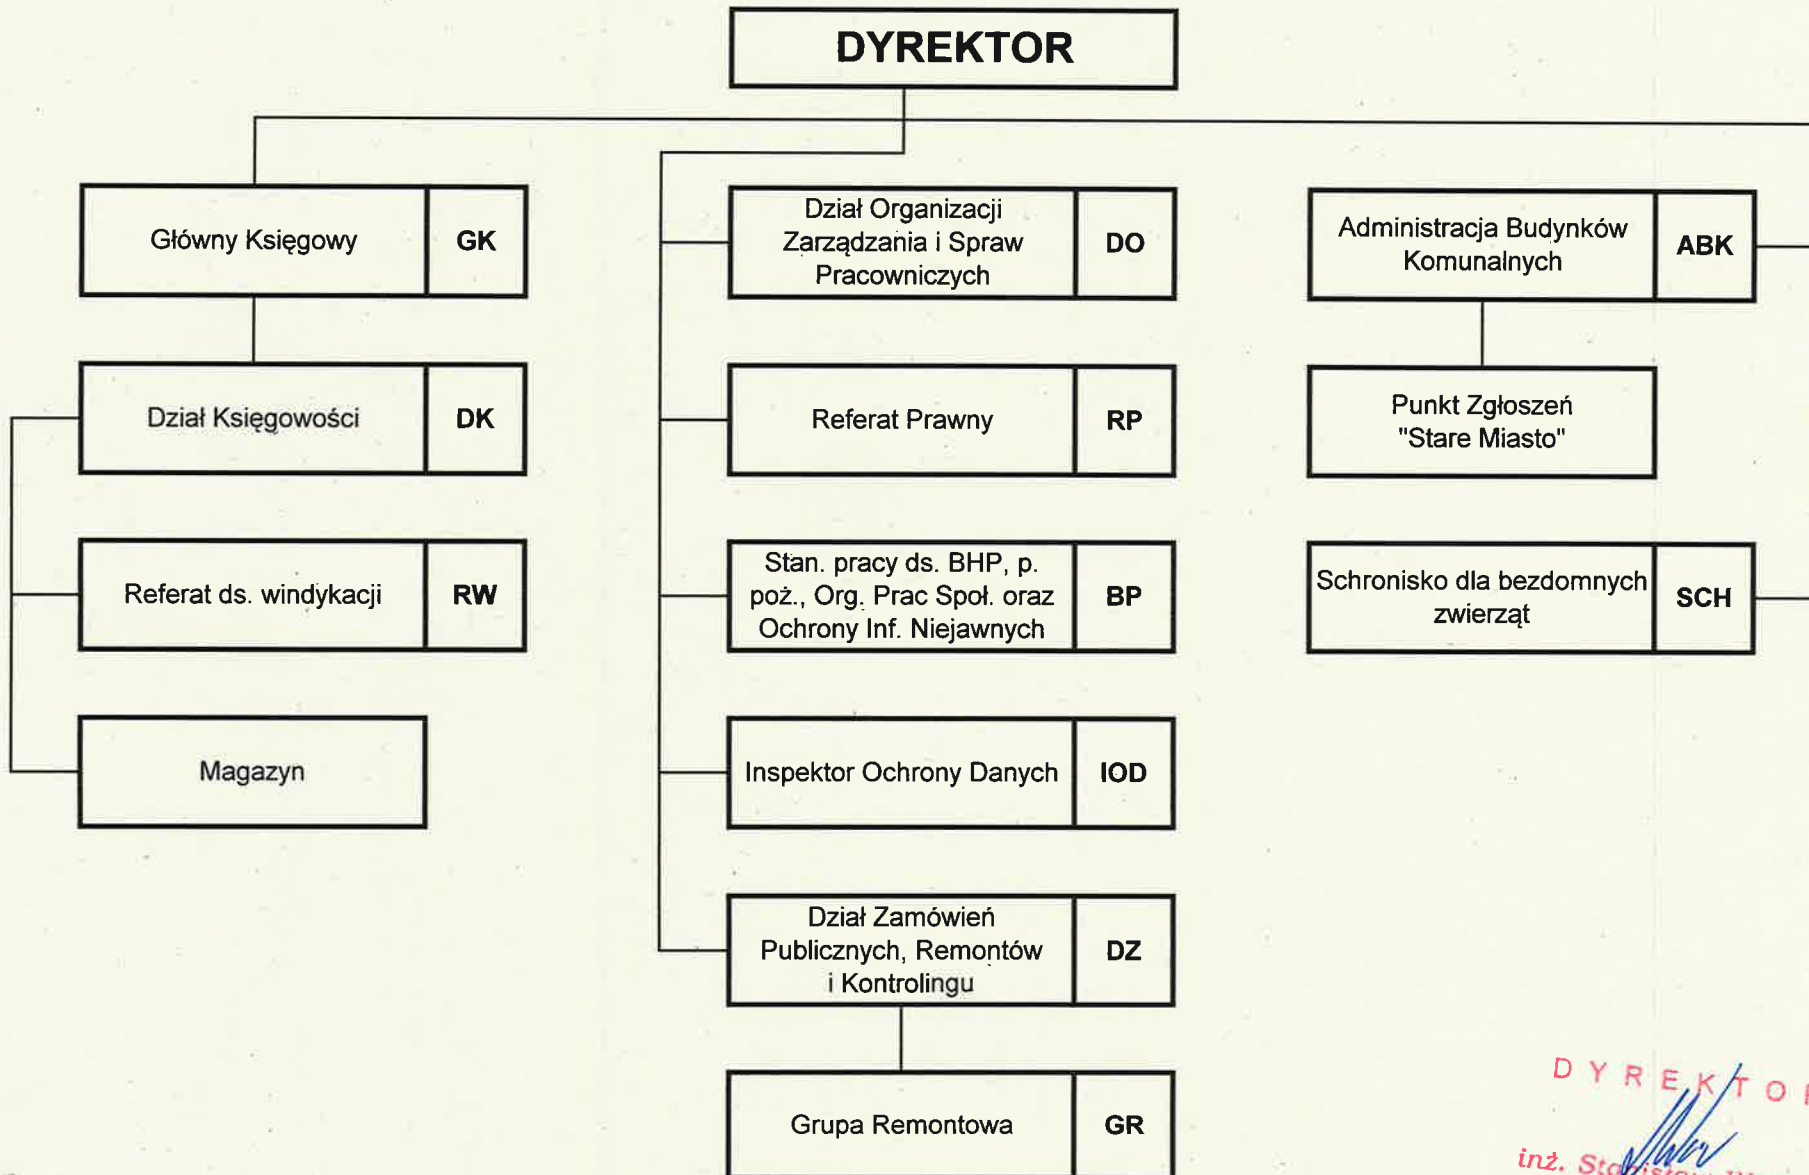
DYREKTOR

Główny Księgowy GK

Dział Księgowości DK

Referat ds. windykacji RW

Magazyn

Dział Organizacji Zarządzania i Spraw Pracowniczych DO

Referat Prawny RP

Stan. pracy ds. BHP, p. poż., Org. Prac Społ. oraz Ochrony Inf. Niejawnych BP

Inspektor Ochrony Danych IOD

Dział Zamówień Publicznych, Remontów i Kontrolingu DZ

Grupa Remontowa GR

Administracja Budynków Komunalnych ABK

Punkt Zgłoszeń "Stare Miasto"

Schronisko dla bezdomnych zwierząt SCH

DYREKTOR
inż. St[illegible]